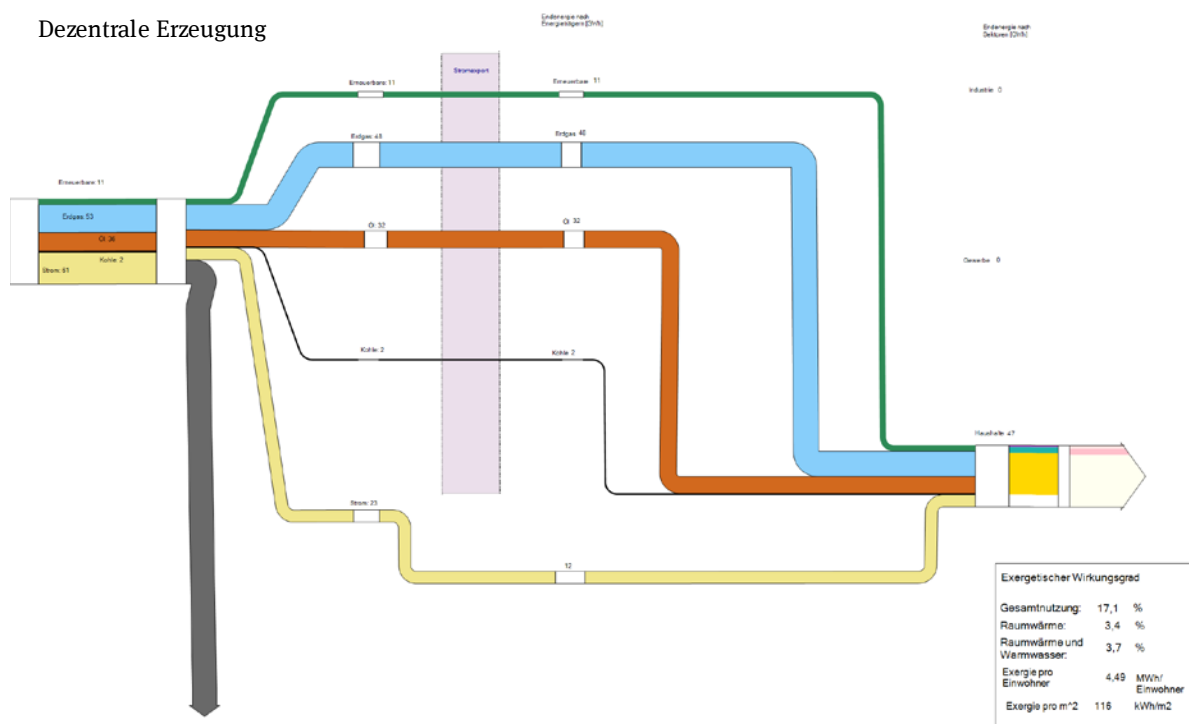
Dezentrale Erzeugung

Endenergie nach Energieträgern [GWh]

Endenergie nach Sektoren [GWh]

Stromexport

Erneuerbare: 11

Erneuerbare: 11

Industrie: 0

Erdgas: 48

Erdgas: 48

Erneuerbare: 11

Erdgas: 53

Öl: 36

Kohle: 2

Strom: 61

Öl: 32

Öl: 32

Gewerbe: 0

Kohle: 2

Kohle: 2

Haushalte: 41

Strom: 23

12

Exergetischer Wirkungsgrad

| | | |
|---|---|---|
| Gesamtnutzung: | 17,1 | % |
| Raumwärme: | 3,4 | % |
| Raumwärme und Warmwasser: | 3,7 | % |
| Exergie pro Einwohner | 4,49 | MWh/ Einwohner |
| Exergie pro m^2 | 116 | kWh/m2 |